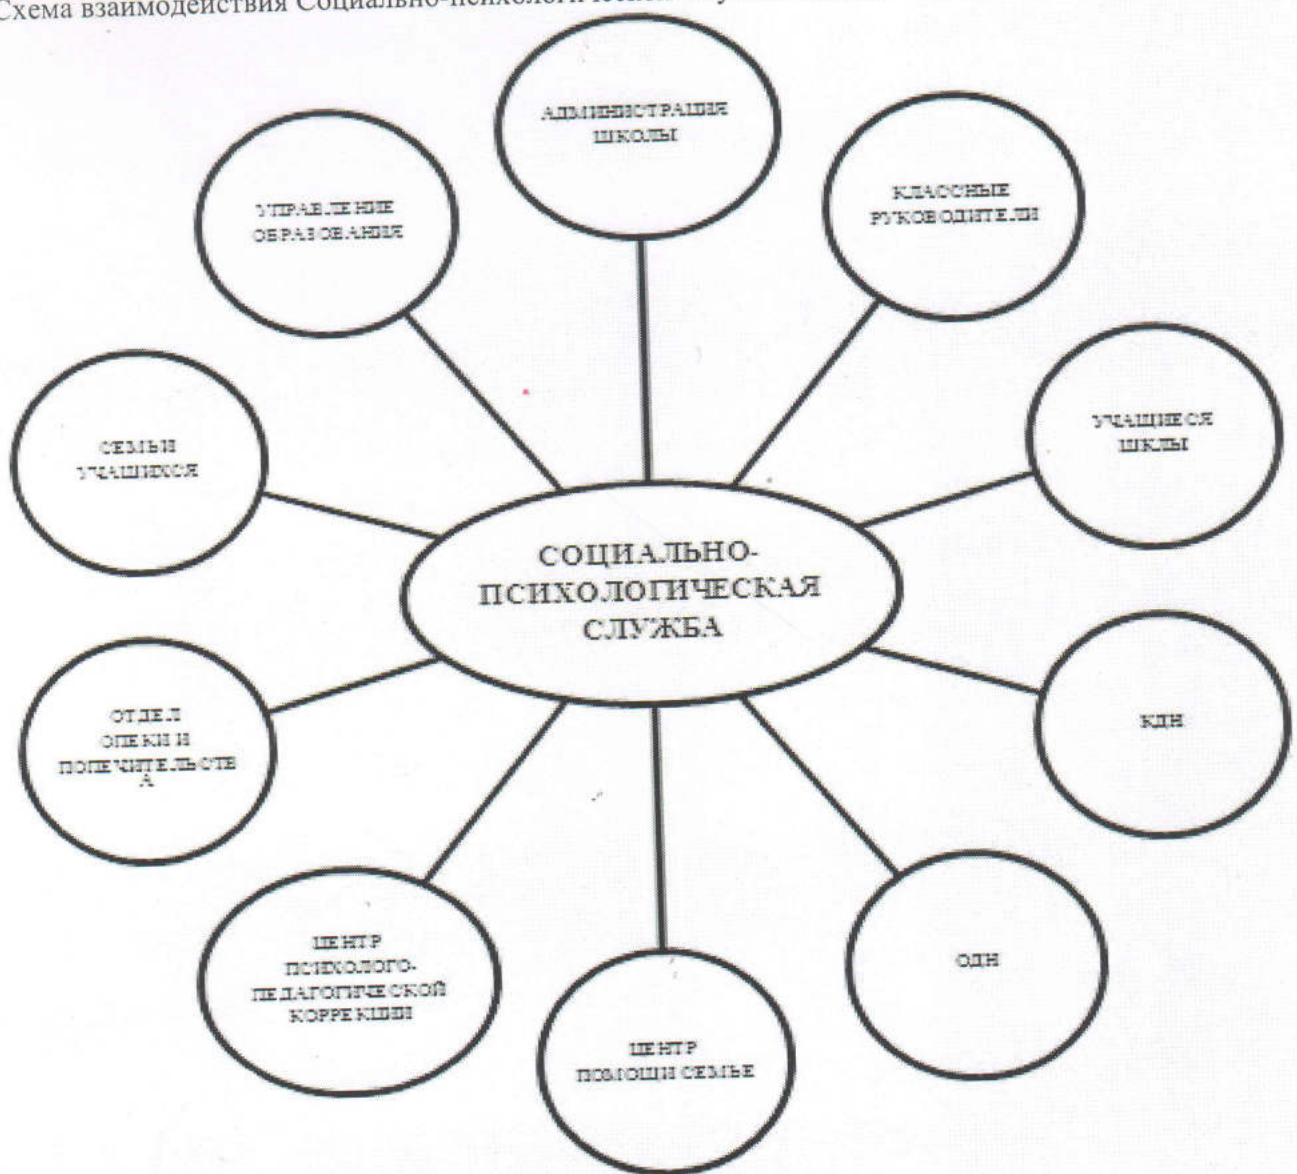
Схема взаимодействия Социально-психологической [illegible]

АДМИНИСТРАЦИЯ ШКОЛЫ

УПРАВЛЕНИЕ ОБРАЗОВАНИЯ

КЛАССНЫЕ РУКОВОДИТЕЛИ

СЕМЬИ УЧАЩИХСЯ

УЧАЩИЕСЯ ШКЛЫ

СОЦИАЛЬНО-ПСИХОЛОГИЧЕСКАЯ СЛУЖБА

ОТДЕЛ ОПЕКИ И ПОПЕЧИТЕЛЬСТВА

КДН

ЦЕНТР ПСИХОЛОГО-ПЕДАГОГИЧЕСКОЙ КОРРЕКЦИИ

ОДН

ЦЕНТР ПОМОЩИ СЕМЬЕ